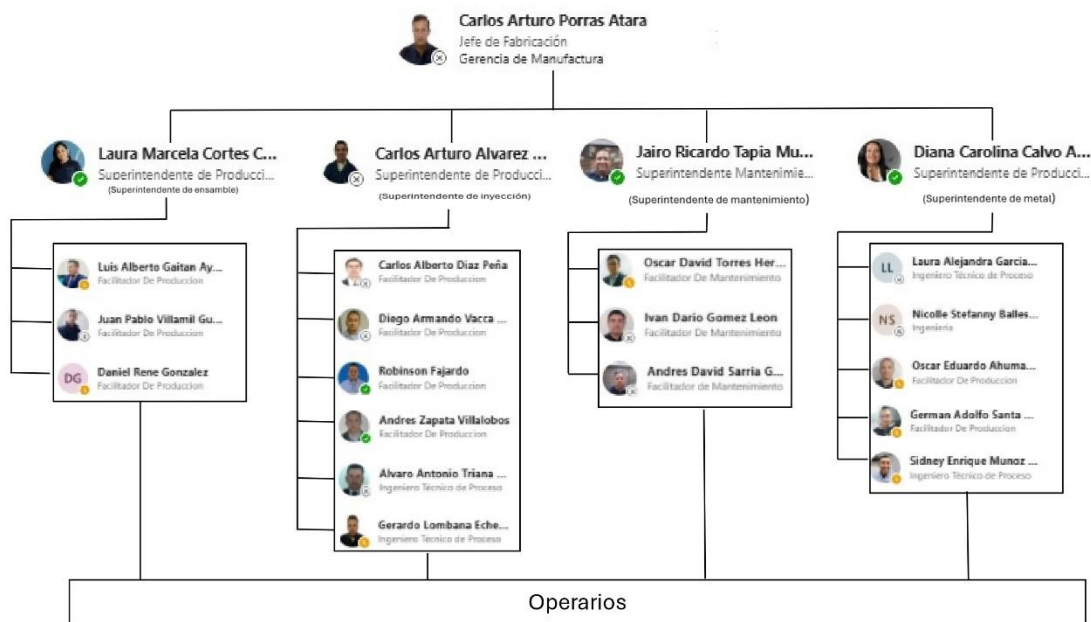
Carlos Arturo Porras Atara
Jefe de Fabricación
Gerencia de Manufactura

Laura Marcela Cortes C...
Superintendente de Producci...
(Superintendente de ensamble)

Luis Alberto Gaitan Ay...
Facilitador De Produccion

Juan Pablo Villamil Gu...
Facilitador De Produccion

DG
Daniel Rene Gonzalez
Facilitador De Produccion

Carlos Arturo Alvarez ...
Superintendente de Producci...
(Superintendente de inyección)

Carlos Alberto Diaz Peña
Facilitador De Produccion

Diego Armando Vacca ...
Facilitador De Produccion

Robinson Fajardo
Facilitador De Produccion

Andres Zapata Villalobos
Facilitador De Produccion

Alvaro Antonio Triana ...
Ingeniero Técnico de Proceso

Gerardo Lombana Eche...
Ingeniero Tecnico de Proceso

Jairo Ricardo Tapia Mu...
Superintendente Mantenimie...
(Superintendente de mantenimiento)

Oscar David Torres Her...
Facilitador De Mantenimiento

Ivan Dario Gomez Leon
Facilitador De Mantenimiento

Andres David Sarria G...
Facilitador de Mantenimiento

Diana Carolina Calvo A...
Superintendente de Producci...
(Superintendente de metal)

LL
Laura Alejandra Garcia...
Ingeniero Técnico de Proceso

NS
Nicolle Stefanny Balles...
Ingenieria

Oscar Eduardo Ahuma...
Facilitador De Produccion

German Adolfo Santa ...
Facilitador De Produccion

Sidney Enrique Munoz ...
Ingeniero Técnico de Proceso

Operarios